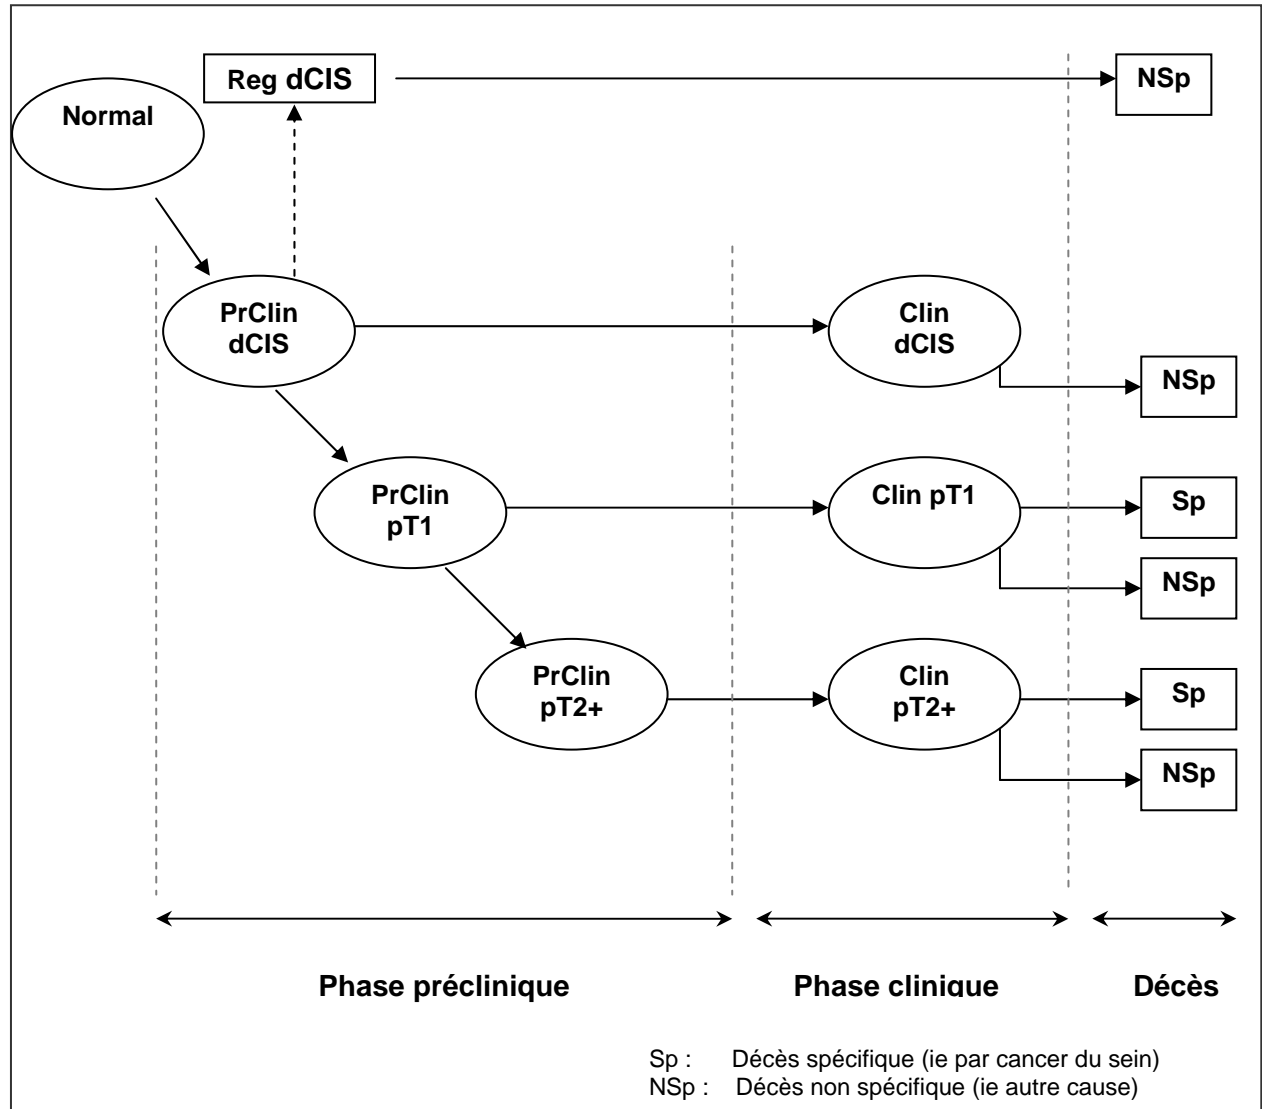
Reg dCIS

NSp

Normal

PrClin dCIS

Clin dCIS

NSp

PrClin pT1

Clin pT1

Sp

NSp

PrClin pT2+

Clin pT2+

Sp

NSp

Phase préclinique

Phase clinique

Décès

Sp : Décès spécifique (ie par cancer du sein)
NSp : Décès non spécifique (ie autre cause)